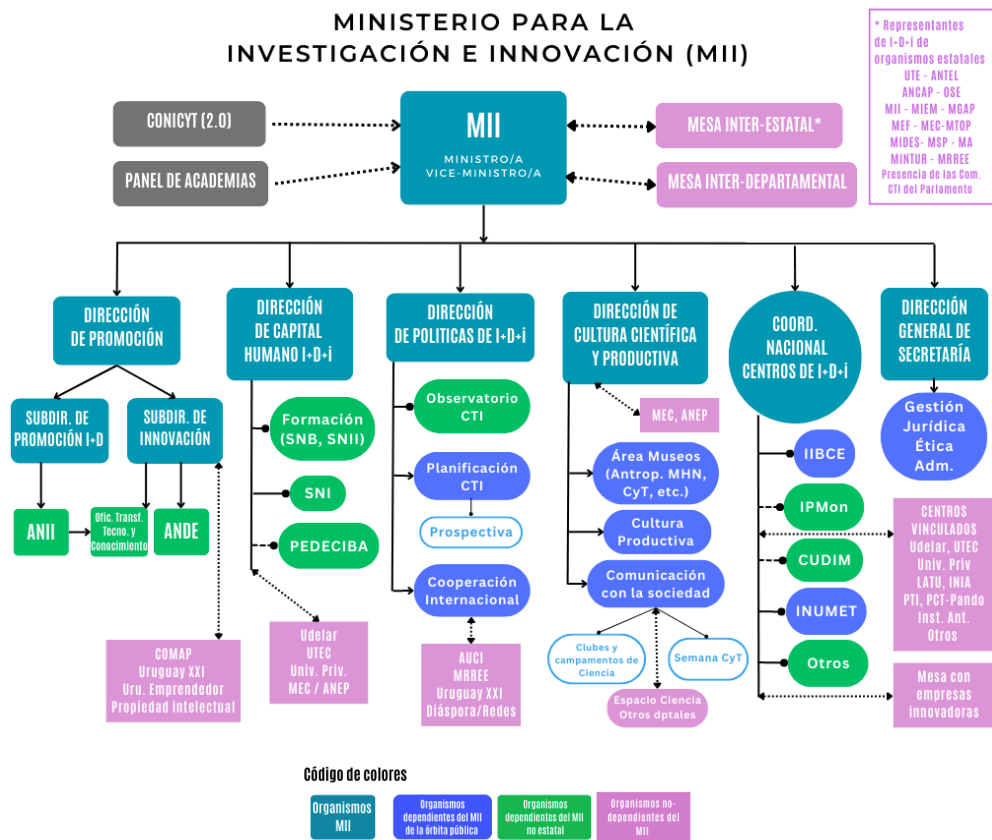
MINISTERIO PARA LA INVESTIGACIÓN E INNOVACIÓN (MII)

* Representantes de I+D+i de organismos estatales
UTE - ANTEL
ANCAP - OSE
MII - MIEM - MGAP
MEF - MEC-MTOP
MIDES- MSP - MA
MINTUR - MRREE
Presencia de las Com. CTI del Parlamento

CONICYT (2.0)

PANEL DE ACADEMIAS

MII
MINISTRO/A
VICE-MINISTRO/A

MESA INTER-ESTATAL*

MESA INTER-DEPARTAMENTAL

DIRECCIÓN DE PROMOCIÓN

SUBDIR. DE PROMOCIÓN I+D

SUBDIR. DE INNOVACIÓN

ANII

Ofic. Transf. Tecno. y Conocimiento

ANDE

COMAP
Uruguay XXI
Uru. Emprendedor
Propiedad intelectual

DIRECCIÓN DE CAPITAL HUMANO I+D+i

Formación (SNB, SNII)

SNI

PEDECIBA

Udelar
UTEC
Univ. Priv.
MEC / ANEP

DIRECCIÓN DE POLITICAS DE I+D+i

Observatorio CTI

Planificación CTI

Prospectiva

Cooperación Internacional

AUCI
MRREE
Uruguay XXI
Diáspora/Redes

DIRECCIÓN DE CULTURA CIENTÍFICA Y PRODUCTIVA

MEC, ANEP

Área Museos (Antrop. MHN, CyT, etc.)

Cultura Productiva

Comunicación con la sociedad

Clubes y campamentos de Ciencia

Semana CyT

Espacio Ciencia
Otros dptales

COORD. NACIONAL CENTROS DE I+D+i

IIBCE

IPMon

CUDIM

INUMET

Otros

CENTROS VINCULADOS
Udelar, UTEC
Univ. Priv
LATU, INIA
PTI, PCT-Pando
Inst. Ant.
Otros

Mesa con empresas innovadoras

DIRECCIÓN GENERAL DE SECRETARÍA

Gestión
Jurídica
Ética
Adm.

Código de colores

Organismos MII

Organismos dependientes del MII de la órbita pública

Organismos dependientes del MII no estatal

Organismos no-dependientes del MII